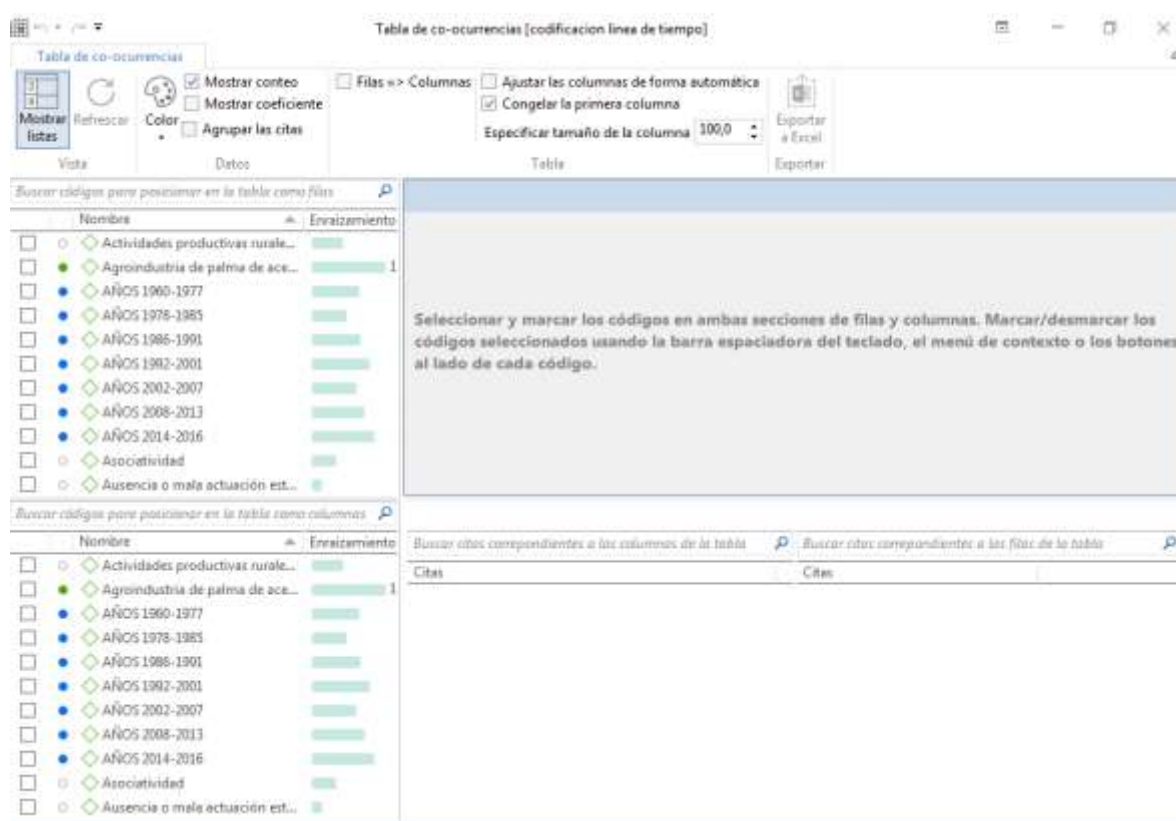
Tabla de co-ocurrencias [codificacion linea de tiempo]

Tabla de co-ocurrencias

Mostrar listas
Refrescar
Color
Mostrar conteo
Mostrar coeficiente
Agrupar las citas
Filas => Columnas
Ajustar las columnas de forma automática
Congelar la primera columna
Especificar tamaño de la columna 100,0
Exportar a Excel
Vista
Datos
Tabla
Exportar

Buscar códigos para posicionar en la tabla como filas

| Nombre | Enraizamiento |
|---|---|
| Actividades productivas rurale... | |
| Agroindustria de palma de ace... | 1 |
| AÑOS 1960-1977 | |
| AÑOS 1978-1985 | |
| AÑOS 1986-1991 | |
| AÑOS 1992-2001 | |
| AÑOS 2002-2007 | |
| AÑOS 2008-2013 | |
| AÑOS 2014-2016 | |
| Asociatividad | |
| Ausencia o mala actuación est... | |

Seleccionar y marcar los códigos en ambas secciones de filas y columnas. Marcar/desmarcar los códigos seleccionados usando la barra espaciadora del teclado, el menú de contexto o los botones al lado de cada código.

Buscar códigos para posicionar en la tabla como columnas

| Nombre | Enraizamiento |
|---|---|
| Actividades productivas rurale... | |
| Agroindustria de palma de ace... | 1 |
| AÑOS 1960-1977 | |
| AÑOS 1978-1985 | |
| AÑOS 1986-1991 | |
| AÑOS 1992-2001 | |
| AÑOS 2002-2007 | |
| AÑOS 2008-2013 | |
| AÑOS 2014-2016 | |
| Asociatividad | |
| Ausencia o mala actuación est... | |

Buscar citas correspondientes a las columnas de la tabla
Citas
Buscar citas correspondientes a las filas de la tabla
Citas